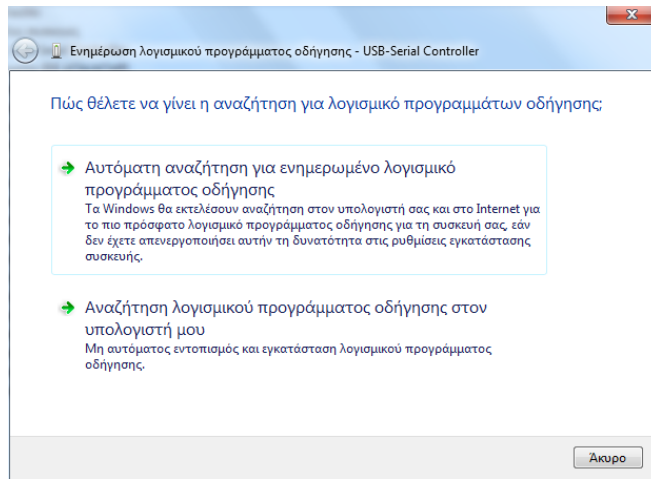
Ενημέρωση λογισμικού προγράμματος οδήγησης - USB-Serial Controller

Πώς θέλετε να γίνει η αναζήτηση για λογισμικό προγραμμάτων οδήγησης;

Αυτόματη αναζήτηση για ενημερωμένο λογισμικό προγράμματος οδήγησης
Τα Windows θα εκτελέσουν αναζήτηση στον υπολογιστή σας και στο Internet για το πιο πρόσφατο λογισμικό προγράμματος οδήγησης για τη συσκευή σας, εάν δεν έχετε απενεργοποιήσει αυτήν τη δυνατότητα στις ρυθμίσεις εγκατάστασης συσκευής.

Αναζήτηση λογισμικού προγράμματος οδήγησης στον υπολογιστή μου
Μη αυτόματος εντοπισμός και εγκατάσταση λογισμικού προγράμματος οδήγησης.

Άκυρο